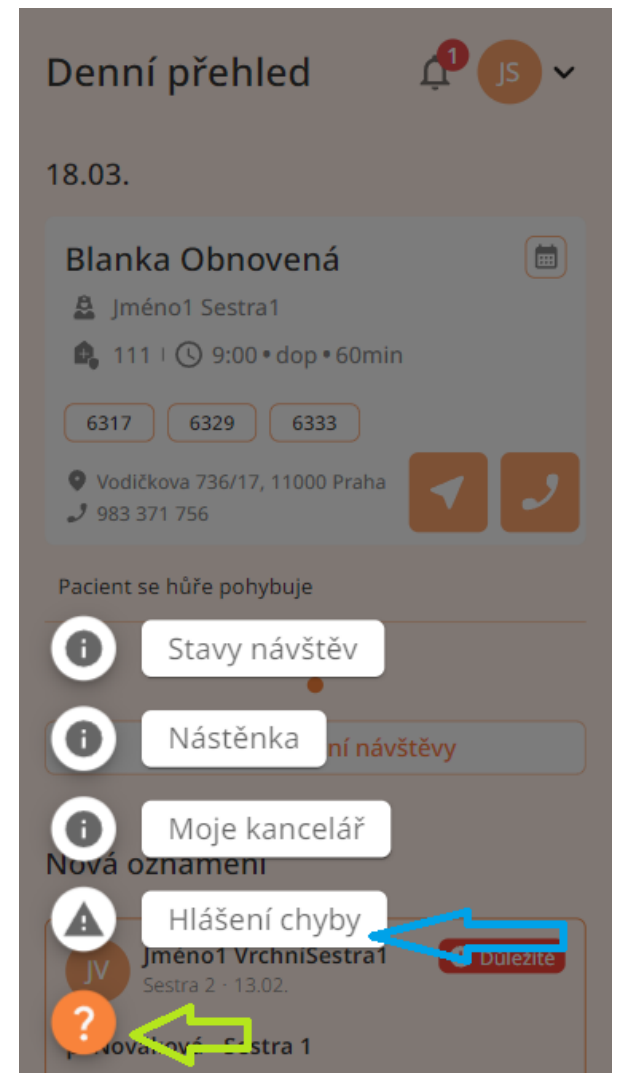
Denní přehled

1

JS

18.03.

Blanka Obnovená

Jméno1 Sestra1

111 | 9:00 • dop • 60min

6317

6329

6333

Vodičkova 736/17, 11000 Praha

983 371 756

Pacient se hůře pohybuje

Stavy návštěv

Nástěnka

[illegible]ní návštěvy

Moje kancelář

Nová oznámení

Hlášení chyby

JV

Jméno1 VrchniSestra1

Důležité

Sestra 2 · 13.02.

?

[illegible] Nováková · Sestra 1